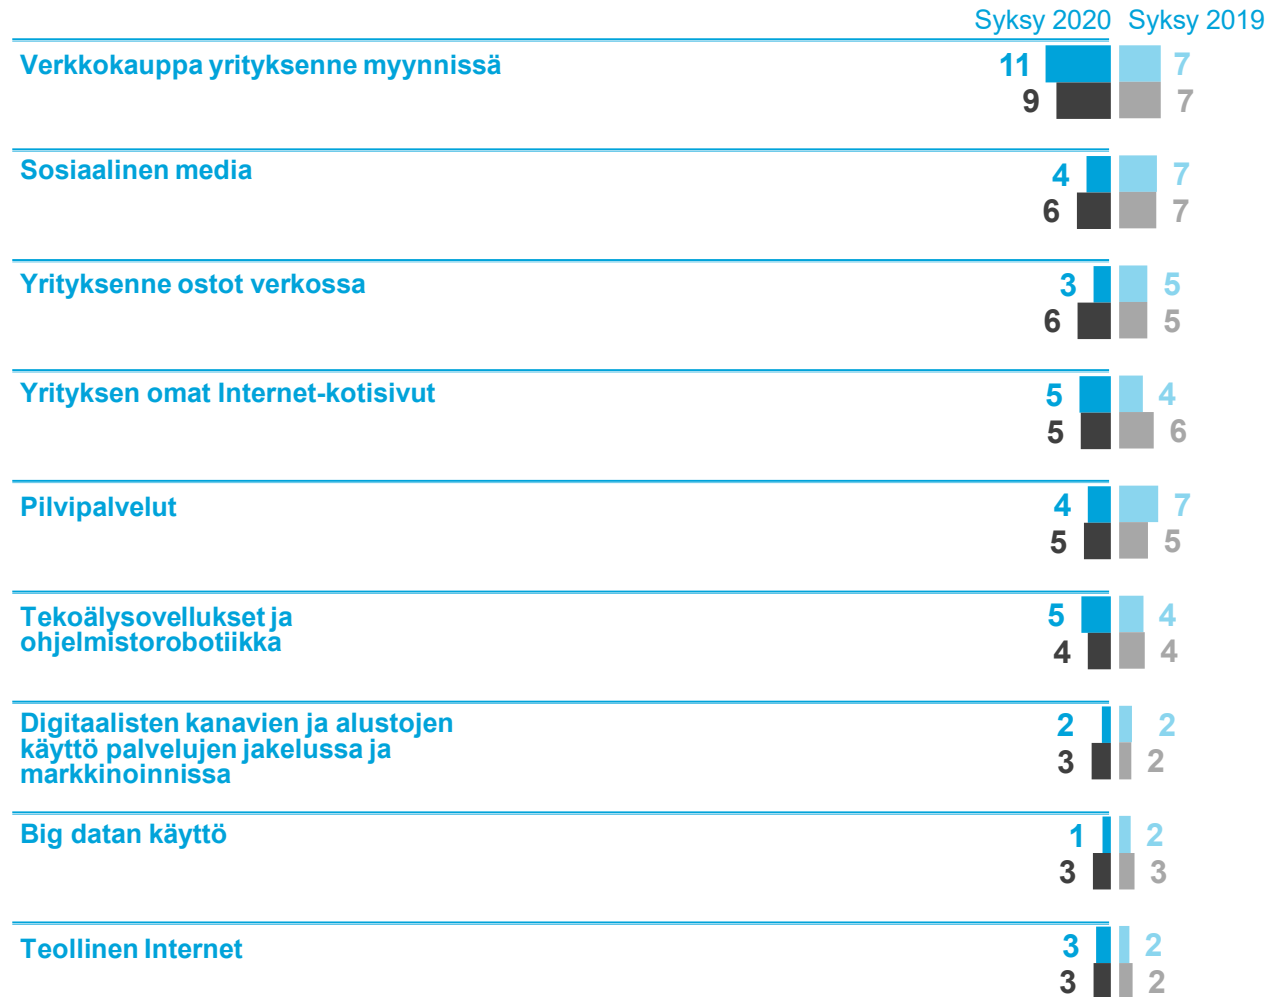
Syksy 2020 Syksy 2019

Verkkokauppa yrityksenne myynnissä
11 7
9 7

Sosiaalinen media
4 7
6 7

Yrityksenne ostot verkossa
3 5
6 5

Yrityksen omat Internet-kotisivut
5 4
5 6

Pilvipalvelut
4 7
5 5

Tekoälysovellukset ja ohjelmistorobotiikka
5 4
4 4

Digitaalisten kanavien ja alustojen käyttö palvelujen jakelussa ja markkinoinnissa
2 2
3 2

Big datan käyttö
1 2
3 3

Teollinen Internet
3 2
3 2